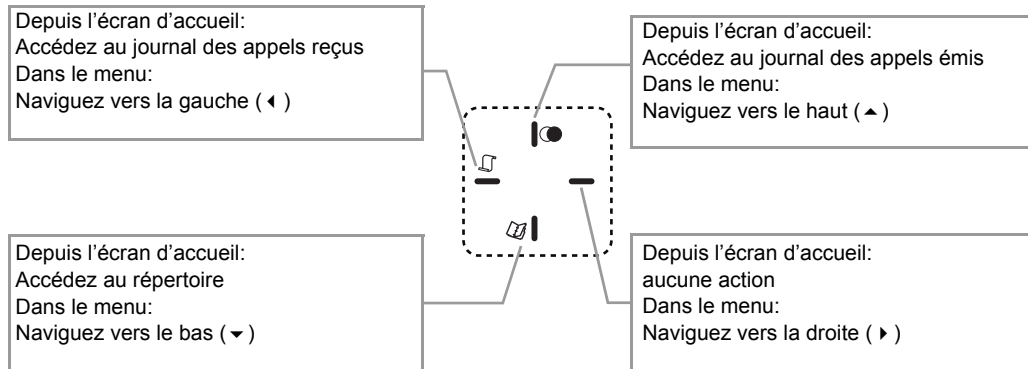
Depuis l'écran d'accueil:
Accédez au journal des appels reçus
Dans le menu:
Naviguez vers la gauche ( ◂ )

Depuis l'écran d'accueil:
Accédez au journal des appels émis
Dans le menu:
Naviguez vers le haut ( ▴ )

Depuis l'écran d'accueil:
Accédez au répertoire
Dans le menu:
Naviguez vers le bas ( ▾ )

Depuis l'écran d'accueil:
aucune action
Dans le menu:
Naviguez vers la droite ( ▸ )